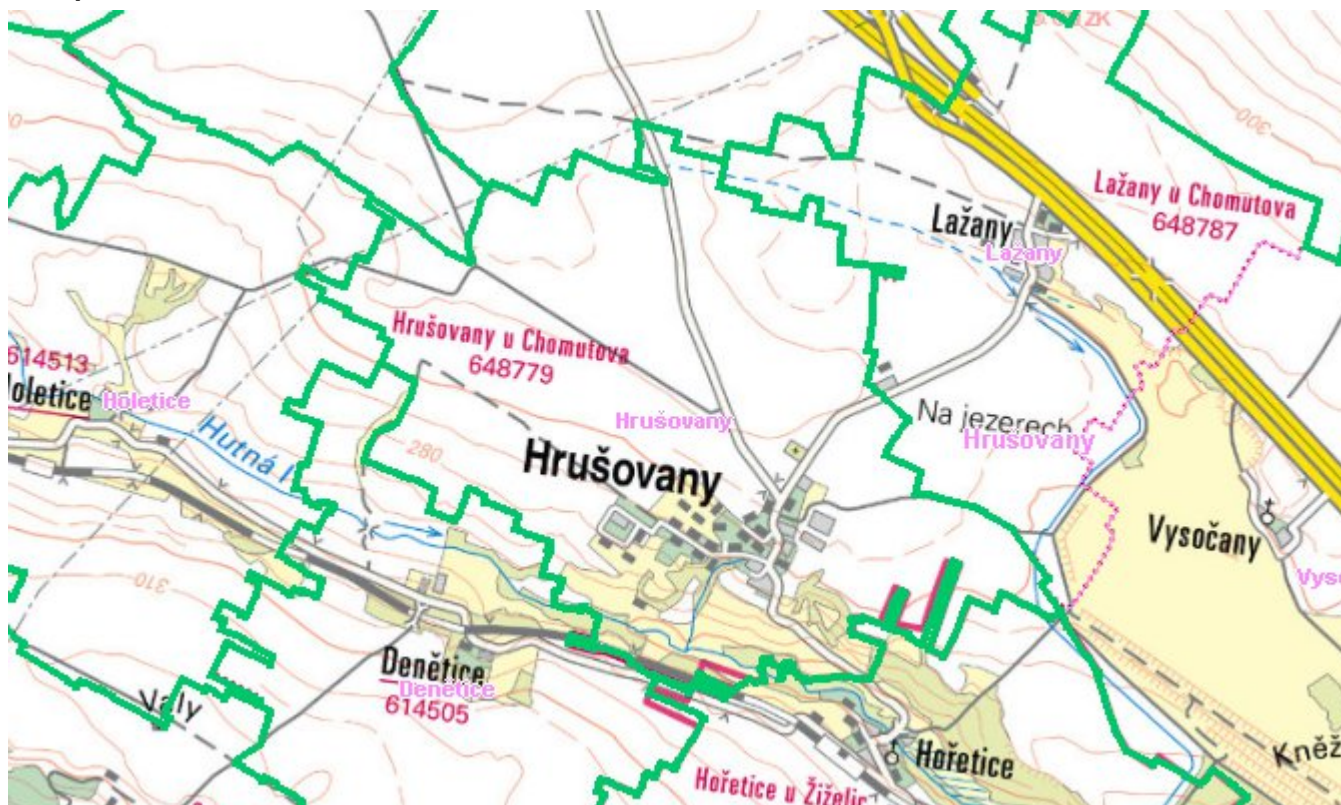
ZK
300
Lažany u Chomutova
648787
Lažany
Lažany
Hrušovany u Chomutova
648779
614513
Holetice
Holetice
Hutná
Hrušovany
Na jezerech
Hrušovany
280
Hrušovany
Vysočany
Vyso
310
Denětice
Denětice
614505
Valy
Hořetice
Hořetice u Žiželic
Kněž